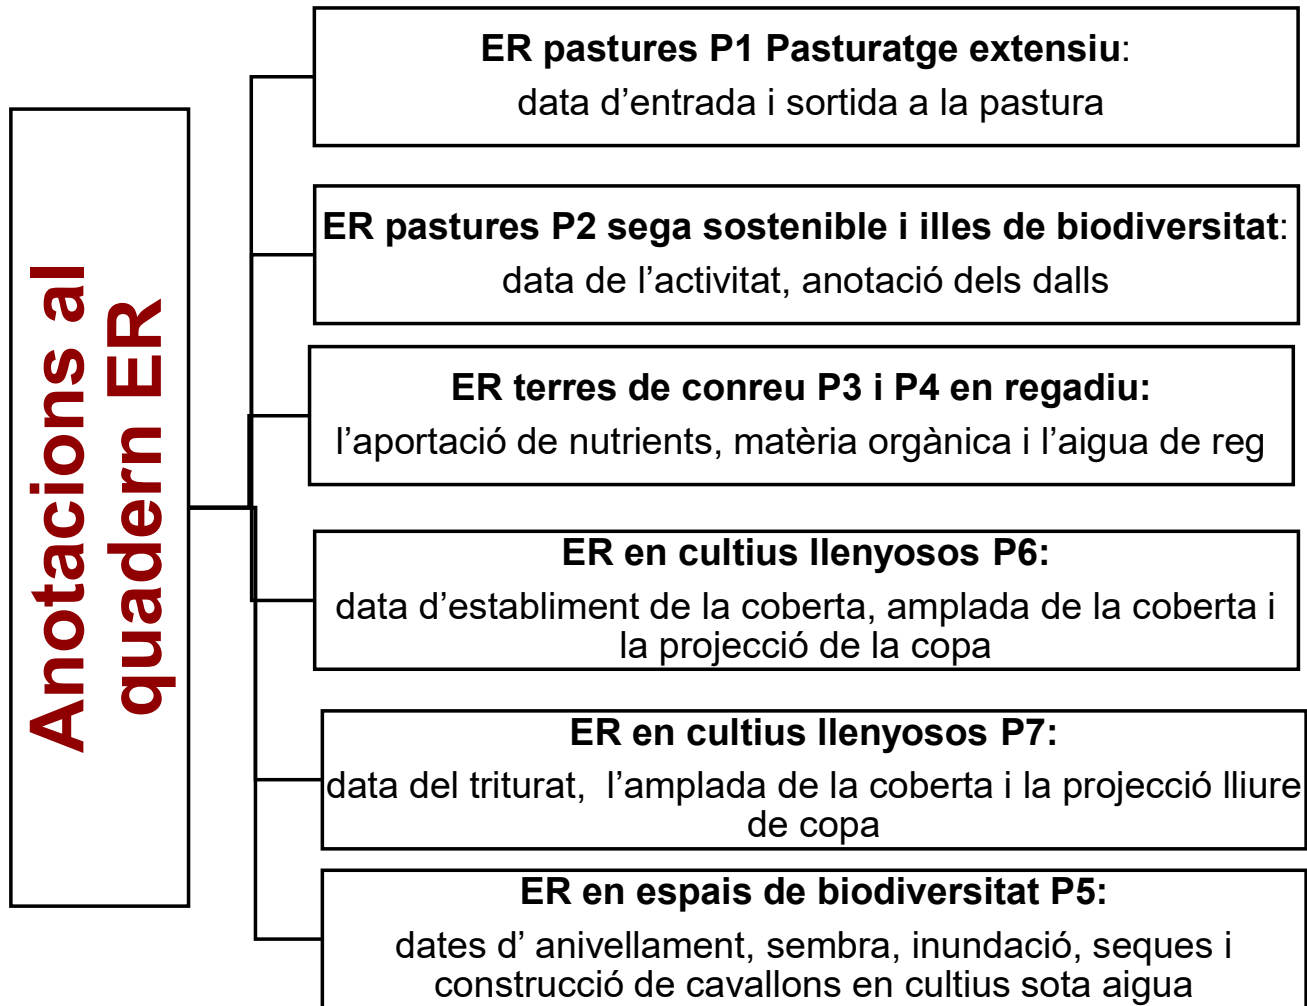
Anotacions al quadern ER

**ER pastures P1 Pasturatge extensiu**:
data d’entrada i sortida a la pastura

**ER pastures P2 sega sostenible i illes de biodiversitat**:
data de l’activitat, anotació dels dalls

**ER terres de conreu P3 i P4 en regadiu:**
l’aportació de nutrients, matèria orgànica i l’aigua de reg

**ER en cultius llenyosos P6:**
data d’establiment de la coberta, amplada de la coberta i la projecció de la copa

**ER en cultius llenyosos P7:**
data del triturat, l’amplada de la coberta i la projecció lliure de copa

**ER en espais de biodiversitat P5:**
dates d’ anivellament, sembra, inundació, seques i construcció de cavallons en cultius sota aigua